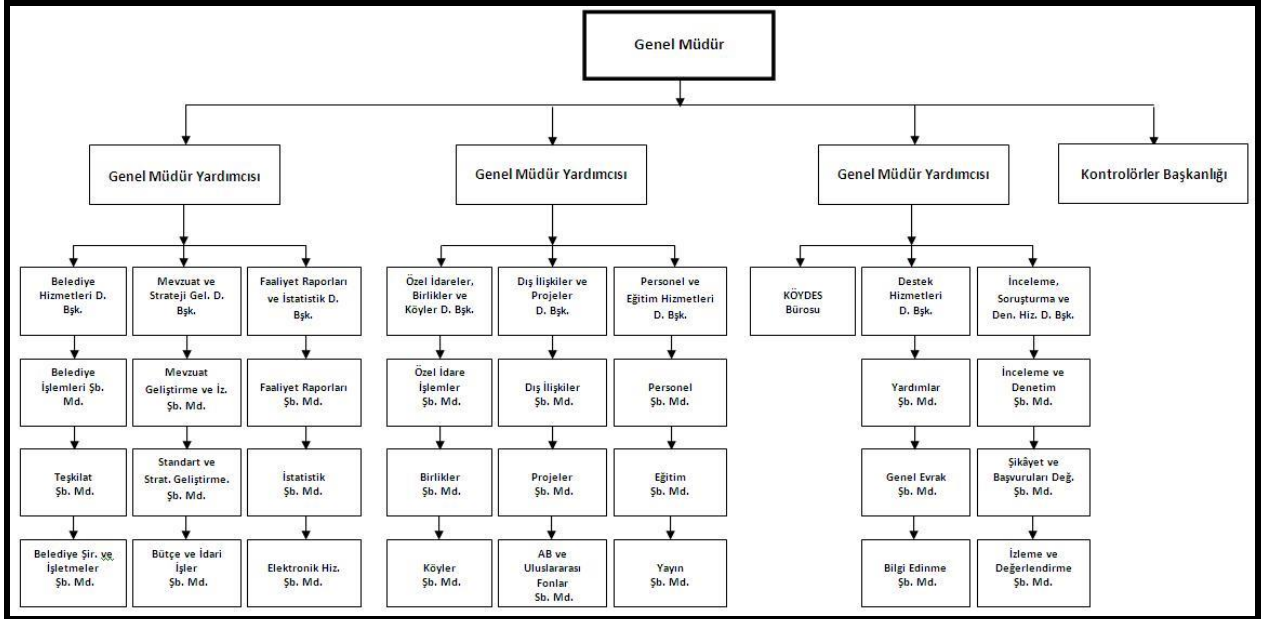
Genel Müdür

Genel Müdür Yardımcısı

Genel Müdür Yardımcısı

Genel Müdür Yardımcısı

Kontrolörler Başkanlığı

Belediye Hizmetleri D. Bşk.

Belediye İşlemleri Şb. Md.

Teşkilat Şb. Md.

Belediye Şir. ve İşletmeler Şb. Md.

Mevzuat ve Strateji Gel. D. Bşk.

Mevzuat Geliştirme ve İz. Şb. Md.

Standart ve Strat. Geliştirme. Şb. Md.

Bütçe ve İdari İşler Şb. Md.

Faaliyet Raporları ve İstatistik D. Bşk.

Faaliyet Raporları Şb. Md.

İstatistik Şb. Md.

Elektronik Hiz. Şb. Md.

Özel İdareler, Birlikler ve Köyler D. Bşk.

Özel İdare İşlemler Şb. Md.

Birlikler Şb. Md.

Köyler Şb. Md.

Dış İlişkiler ve Projeler D. Bşk.

Dış İlişkiler Şb. Md.

Projeler Şb. Md.

AB ve Uluslararası Fonlar Sb. Md.

Personel ve Eğitim Hizmetleri D. Bşk.

Personel Şb. Md.

Eğitim Şb. Md.

Yayın Şb. Md.

KÖYDES Bürosu

Destek Hizmetleri D. Bşk.

Yardımlar Şb. Md.

Genel Evrak Şb. Md.

Bilgi Edinme Şb. Md.

İnceleme, Soruşturma ve Den. Hiz. D. Bşk.

İnceleme ve Denetim Şb. Md.

Şikâyet ve Başvuruları Değ. Şb. Md.

İzleme ve Değerlendirme Şb. Md.